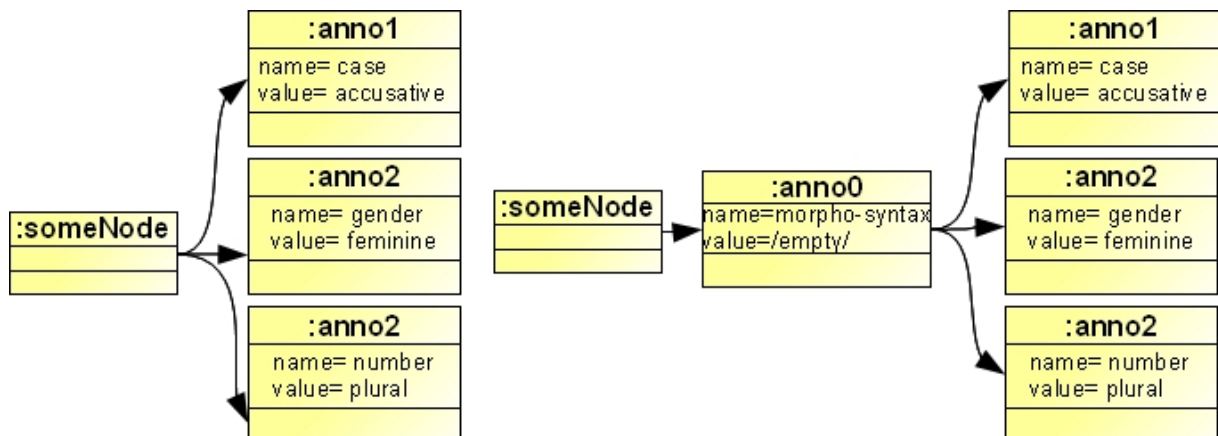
:someNode

:anno1
name= case
value= accusative

:anno2
name= gender
value= feminine

:anno2
name= number
value= plural

:someNode

:anno0
name=morpho-syntax
value=/empty/

:anno1
name= case
value= accusative

:anno2
name= gender
value= feminine

:anno2
name= number
value= plural